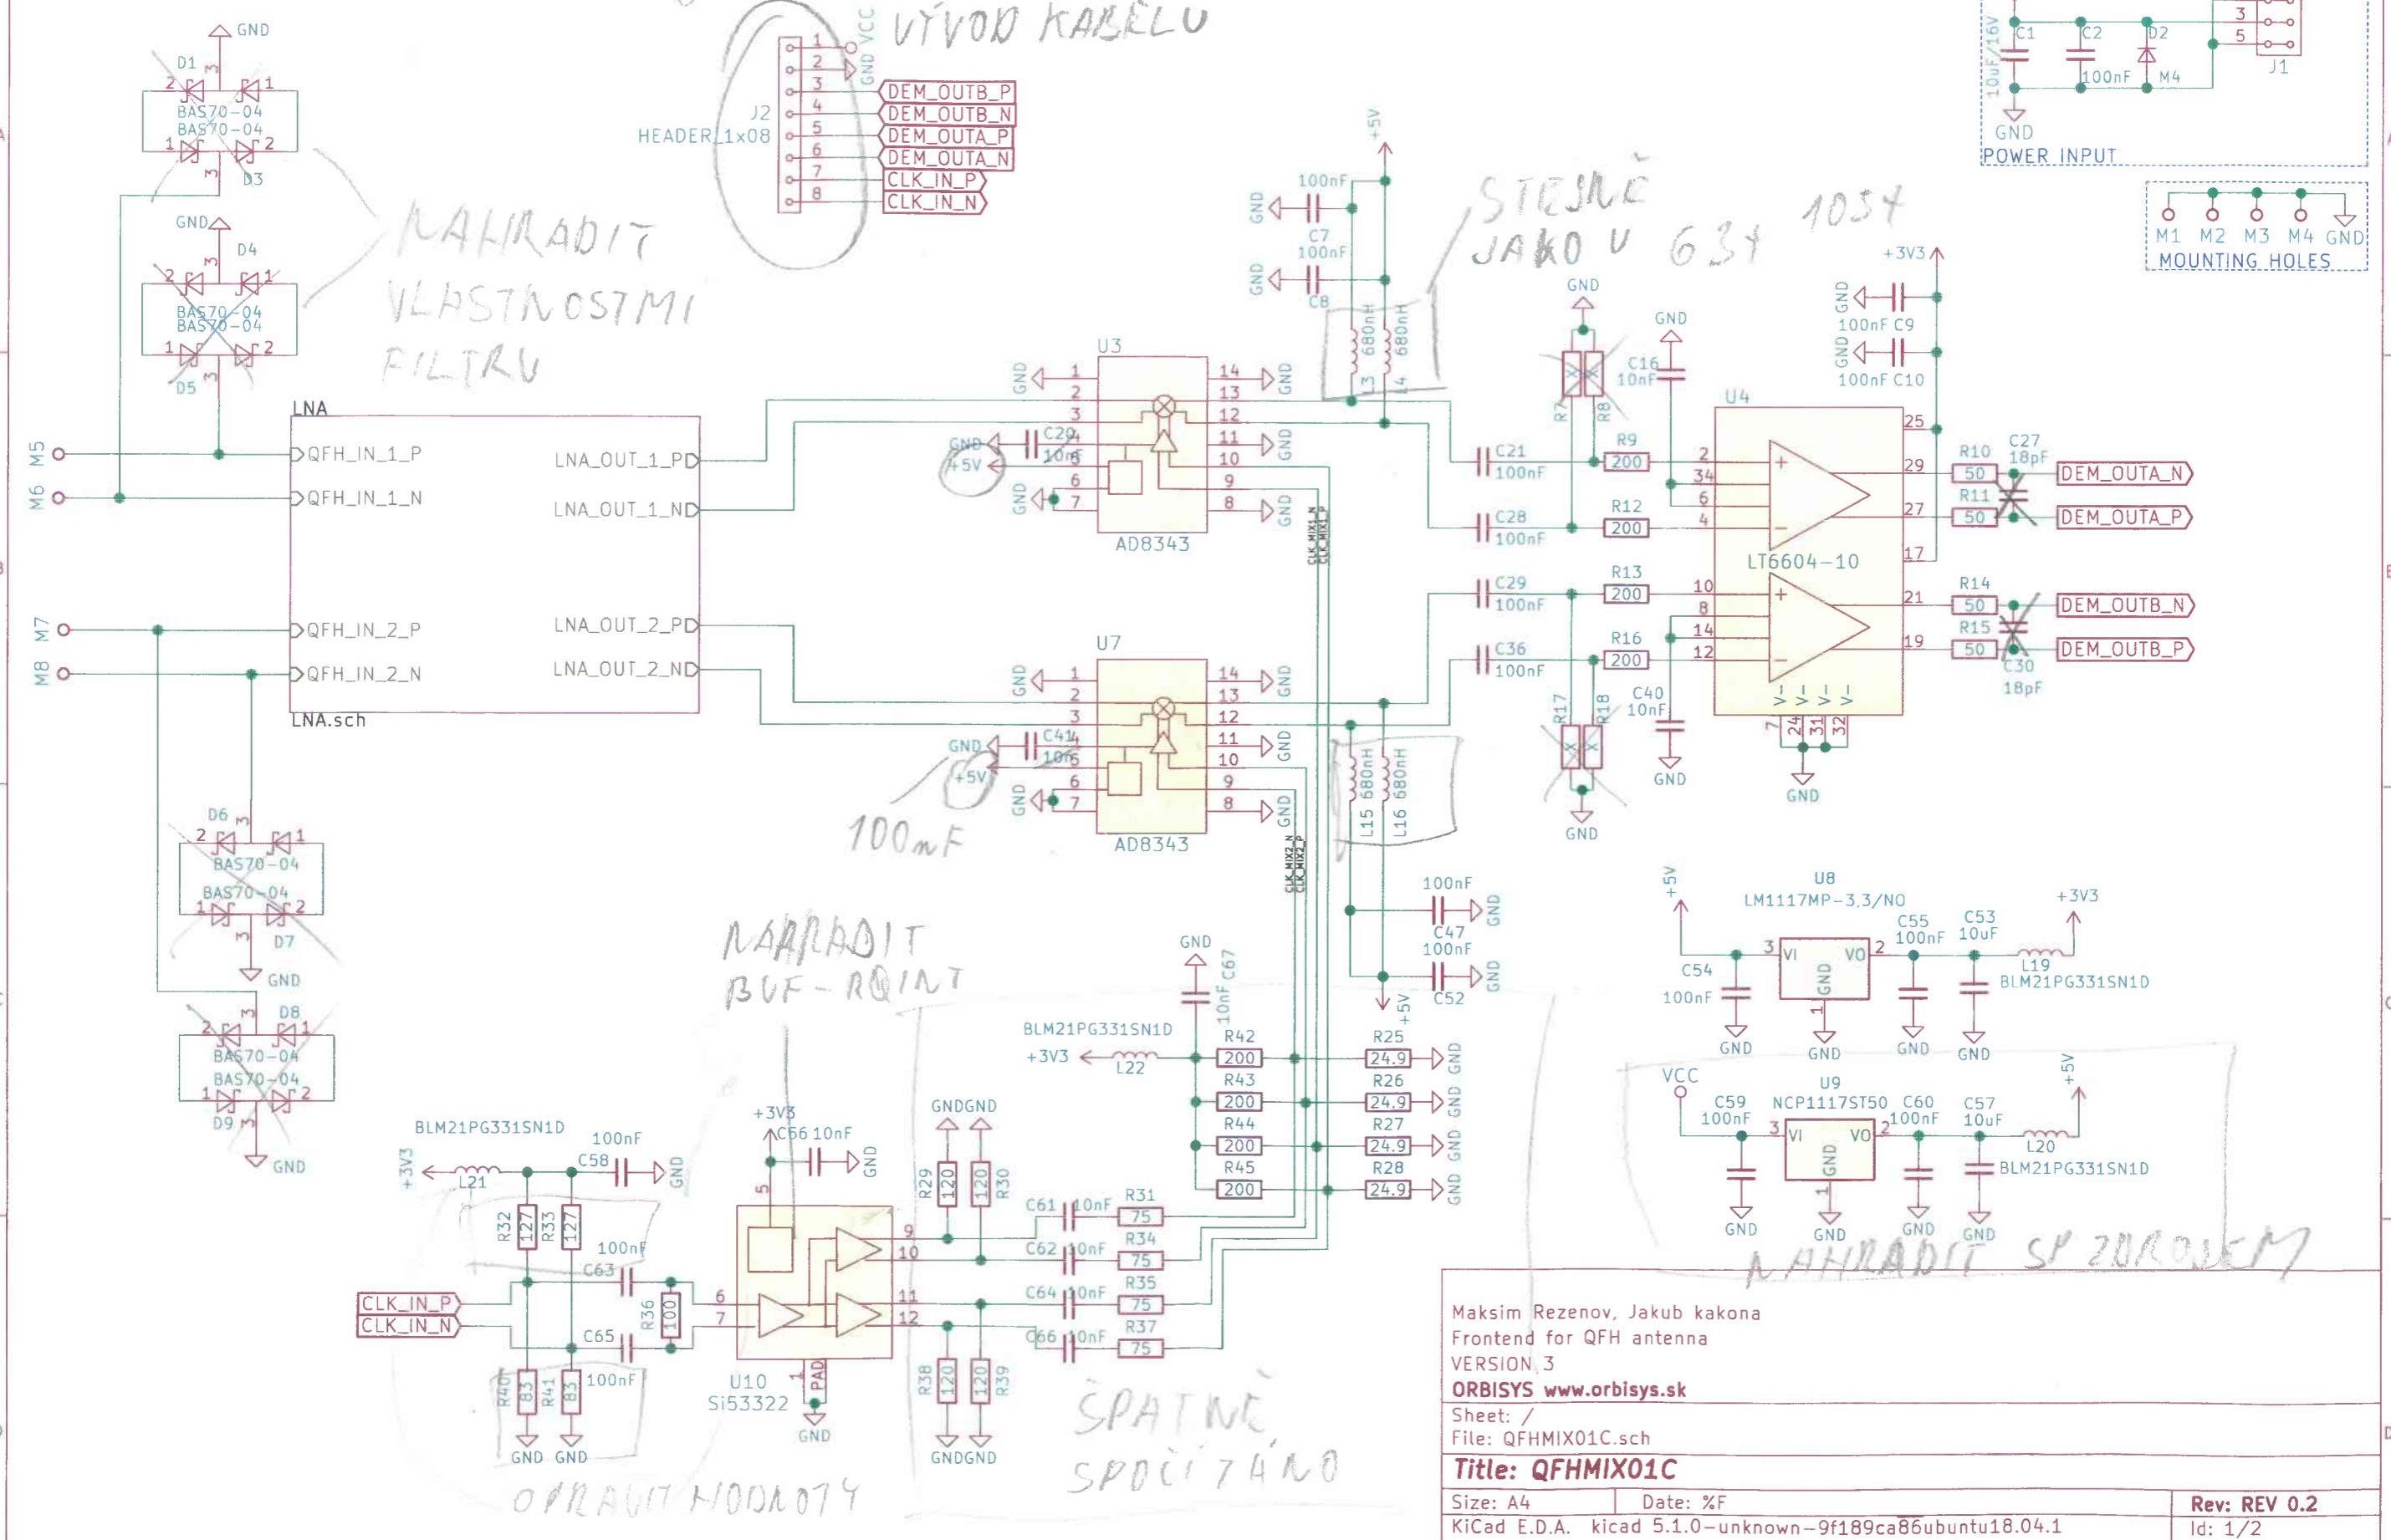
VÝVOD KABELU

GND VCC
1 2 3 4 5 6 7 8
J2
HEADER_1x08
DEM_OUTB_P
DEM_OUTB_N
DEM_OUTA_P
DEM_OUTA_N
CLK_IN_P
CLK_IN_N

GND
D1
BAS70-04
BAS70-04
D3
GND
D4
BAS70-04
BAS70-04
D5

NAHRADIT VLASTNOSTMI FILTRU

M5
M6
M7
M8

LNA
QFH_IN_1_P
QFH_IN_1_N
QFH_IN_2_P
QFH_IN_2_N
LNA_OUT_1_P
LNA_OUT_1_N
LNA_OUT_2_P
LNA_OUT_2_N
LNA.sch

+5V
100nF
C7
100nF
C8
GND
L3 680nH
L4 680nH

STEJNĚ JAKO U 631 1054

U3
AD8343
C20 10nF
GND +5V

U7
AD8343
C41 10nF
GND +5V
100nF

CLK_MIX1_N CLK_MIX1_P
CLK_MIX2_N CLK_MIX2_P

L15 680nH
L16 680nH

C21 100nF
C28 100nF
C29 100nF
C36 100nF
R7 R8
R9 200
R12 200
R13 200
R16 200
R17 R18
C16 10nF
C40 10nF
GND

U4
LT6604-10
+3V3
100nF C9
100nF C10
R10 50
R11 50
R14 50
R15 50
C27 18pF
C30 18pF
DEM_OUTA_N
DEM_OUTA_P
DEM_OUTB_N
DEM_OUTB_P

C1 10uF/16V
C2 100nF
D2 M4
J1
GND
POWER INPUT

M1 M2 M3 M4 GND
MOUNTING HOLES

100nF
C47
100nF
C52
GND

U8
LM1117MP-3.3/NO
C54 100nF
C55 100nF
C53 10uF
L19
BLM21PG331SN1D
+3V3

VCC
U9
NCP1117ST50
C59 100nF
C60 100nF
C57 10uF
L20
BLM21PG331SN1D
+5V

NAHRADIT SP ZDROJEM

NAHRADIT BUF-RQINT

GND
C67 10nF
BLM21PG331SN1D
+3V3
L22
R42 200
R43 200
R44 200
R45 200
R25 24.9
R26 24.9
R27 24.9
R28 24.9

BLM21PG331SN1D
+3V3
L21
C58 100nF
R32 127
R33 127
C63 100nF
C65 100nF
R36 100
R40 83
R41 83
CLK_IN_P
CLK_IN_N
GND GND

OPRAVIT HODNOTY

+3V3
C56 10nF
U10
Si53322
PAD
GND
R29 120
R30 120
R38 120
R39 120
C61 10nF
C62 10nF
C64 10nF
C66 10nF
R31 75
R34 75
R35 75
R37 75

ŠPATNĚ SPOČÍTÁNO

Maksim Rezenov, Jakub kakona
Frontend for QFH antenna
VERSION 3
ORBISYS www.orbisys.sk
Sheet: /
File: QFHMIX01C.sch
Title: QFHMIX01C
Size: A4
Date: %F
Rev: REV 0.2
KiCad E.D.A. kicad 5.1.0-unknown-9f189ca86ubuntu18.04.1
Id: 1/2